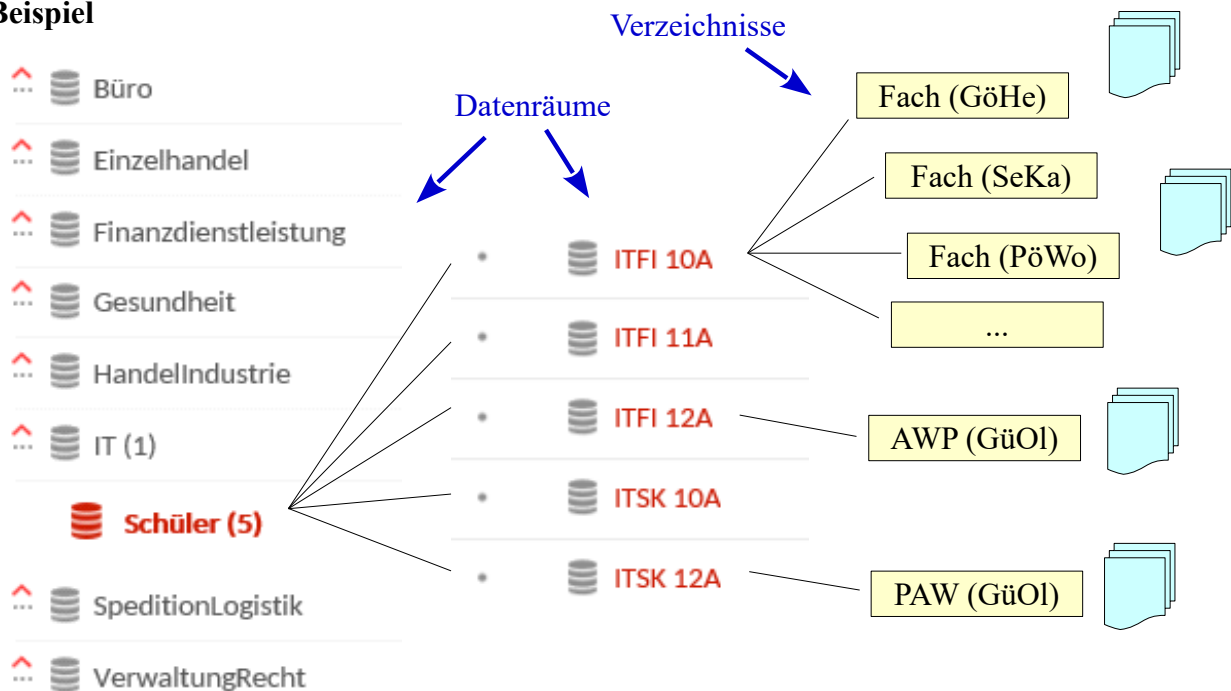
Beispiel

Büro
Einzelhandel
Finanzdienstleistung
Gesundheit
HandelIndustrie
IT (1)
Schüler (5)
SpeditionLogistik
VerwaltungRecht

Datenräume

ITFI 10A
ITFI 11A
ITFI 12A
ITSK 10A
ITSK 12A

Verzeichnisse

Fach (GöHe)
Fach (SeKa)
Fach (PöWo)
...
AWP (GüOl)
PAW (GüOl)